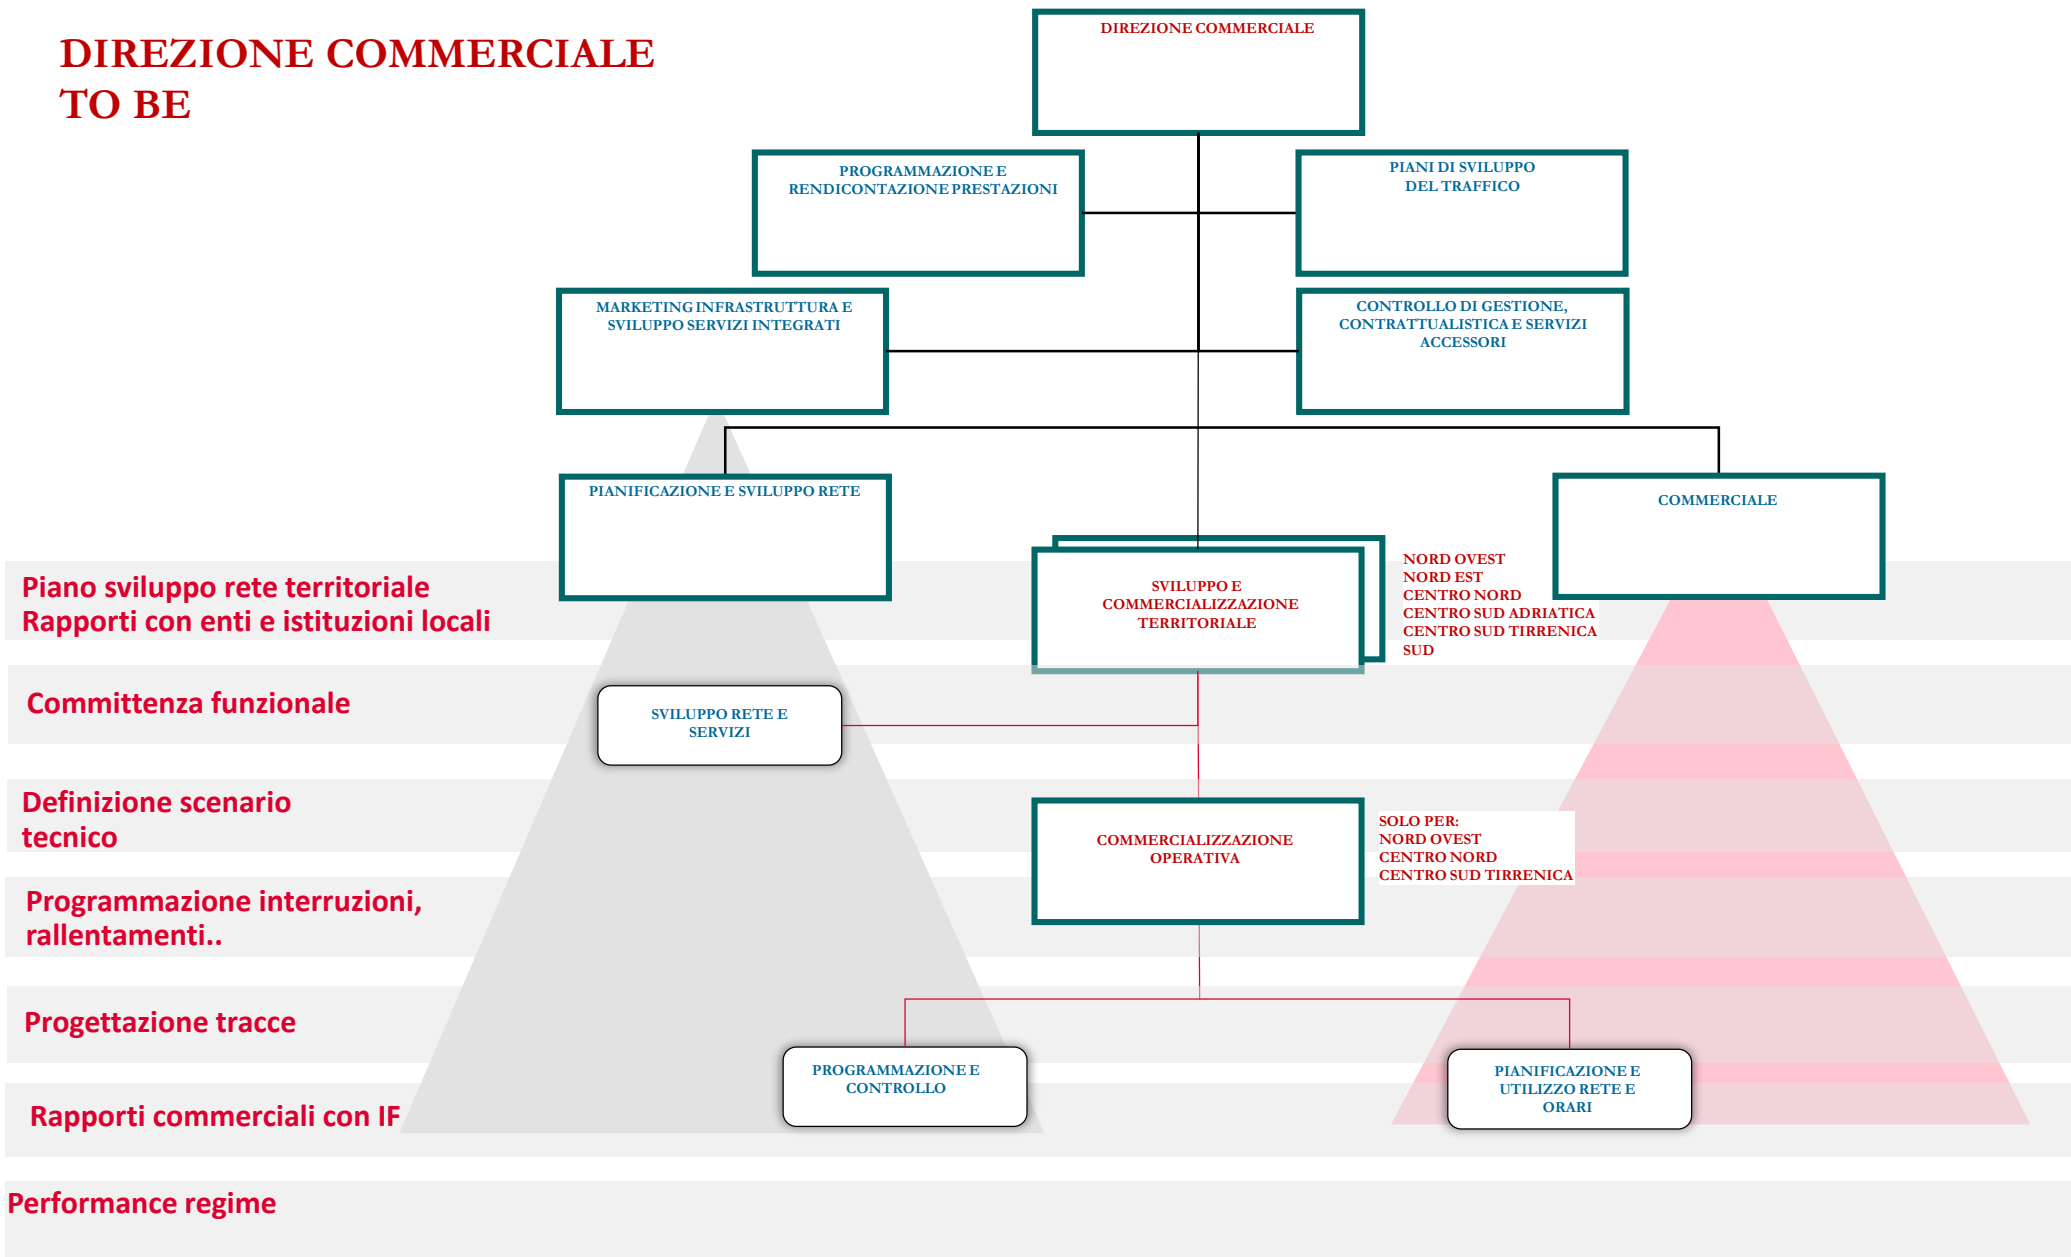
DIREZIONE COMMERCIALE
TO BE

DIREZIONE COMMERCIALE

PROGRAMMAZIONE E RENDICONTAZIONE PRESTAZIONI

PIANI DI SVILUPPO DEL TRAFFICO

MARKETING INFRASTRUTTURA E SVILUPPO SERVIZI INTEGRATI

CONTROLLO DI GESTIONE, CONTRATTUALISTICA E SERVIZI ACCESSORI

PIANIFICAZIONE E SVILUPPO RETE

COMMERCIALE

SVILUPPO E COMMERCIALIZZAZIONE TERRITORIALE

NORD OVEST
NORD EST
CENTRO NORD
CENTRO SUD ADRIATICA
CENTRO SUD TIRRENICA
SUD

Piano sviluppo rete territoriale
Rapporti con enti e istituzioni locali

Committenza funzionale

SVILUPPO RETE E SERVIZI

Definizione scenario tecnico

COMMERCIALIZZAZIONE OPERATIVA

SOLO PER:
NORD OVEST
CENTRO NORD
CENTRO SUD TIRRENICA

Programmazione interruzioni, rallentamenti..

Progettazione tracce

PROGRAMMAZIONE E CONTROLLO

PIANIFICAZIONE E UTILIZZO RETE E ORARI

Rapporti commerciali con IF

Performance regime